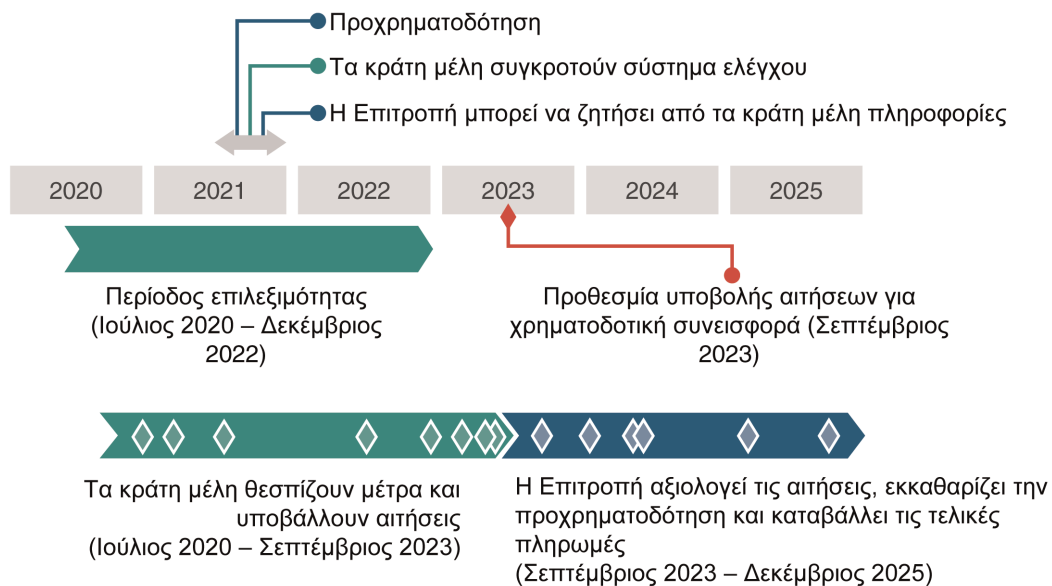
Προχρηματοδότηση

Τα κράτη μέλη συγκροτούν σύστημα ελέγχου

Η Επιτροπή μπορεί να ζητήσει από τα κράτη μέλη πληροφορίες

| 2020 | 2021 | 2022 | 2023 | 2024 | 2025 |
|---|---|---|---|---|---|

Περίοδος επιλεξιμότητας (Ιούλιος 2020 – Δεκέμβριος 2022)

Προθεσμία υποβολής αιτήσεων για χρηματοδοτική συνεισφορά (Σεπτέμβριος 2023)

Τα κράτη μέλη θεσπίζουν μέτρα και υποβάλλουν αιτήσεις (Ιούλιος 2020 – Σεπτέμβριος 2023)

Η Επιτροπή αξιολογεί τις αιτήσεις, εκκαθαρίζει την προχρηματοδότηση και καταβάλλει τις τελικές πληρωμές (Σεπτέμβριος 2023 – Δεκέμβριος 2025)